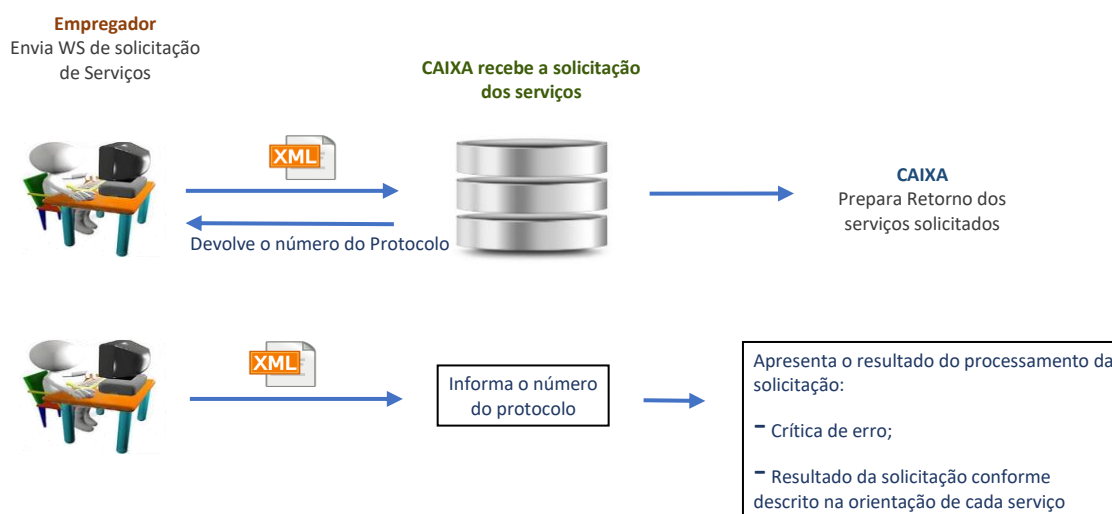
Empregador
Envia WS de solicitação de Serviços

CAIXA recebe a solicitação dos serviços

XML

Devolve o número do Protocolo

CAIXA
Prepara Retorno dos serviços solicitados

XML

Informa o número do protocolo

Apresenta o resultado do processamento da solicitação:

- Crítica de erro;

- Resultado da solicitação conforme descrito na orientação de cada serviço